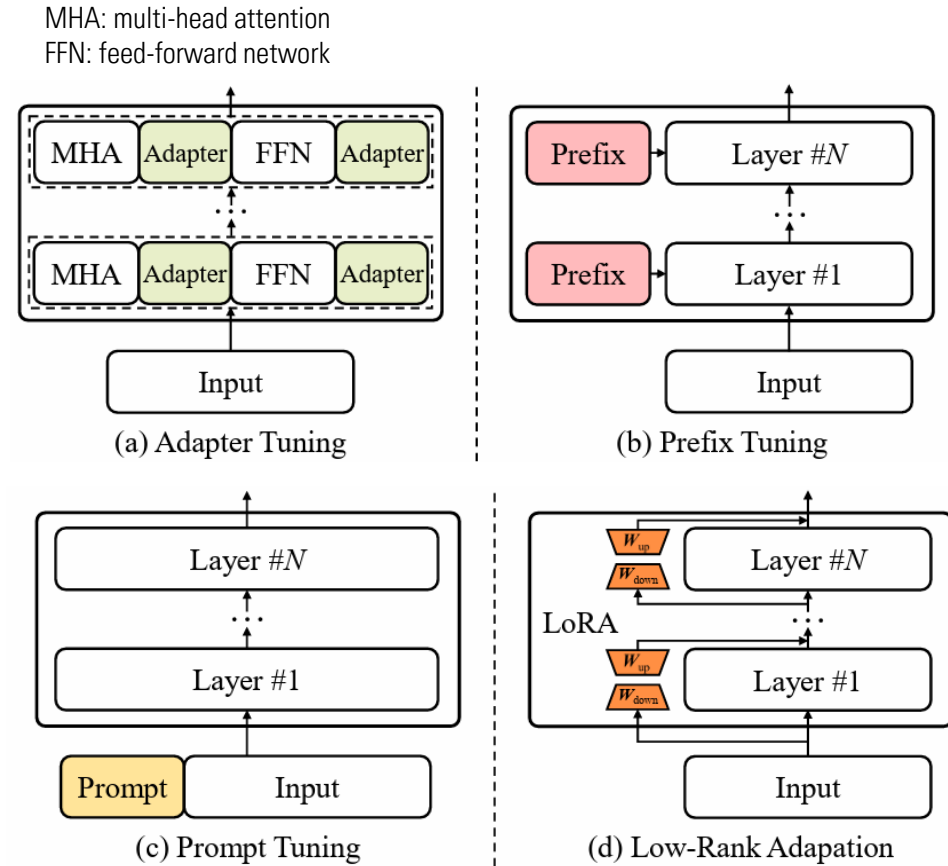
MHA: multi-head attention
FFN: feed-forward network

MHA | Adapter | FFN | Adapter

MHA | Adapter | FFN | Adapter

Input

(a) Adapter Tuning

Prefix

Layer #$N$

Prefix

Layer #1

Input

(b) Prefix Tuning

Layer #$N$

Layer #1

Prompt

Input

(c) Prompt Tuning

$W_{up}$

$W_{down}$

Layer #$N$

LoRA

$W_{up}$

$W_{down}$

Layer #1

Input

(d) Low-Rank Adapation